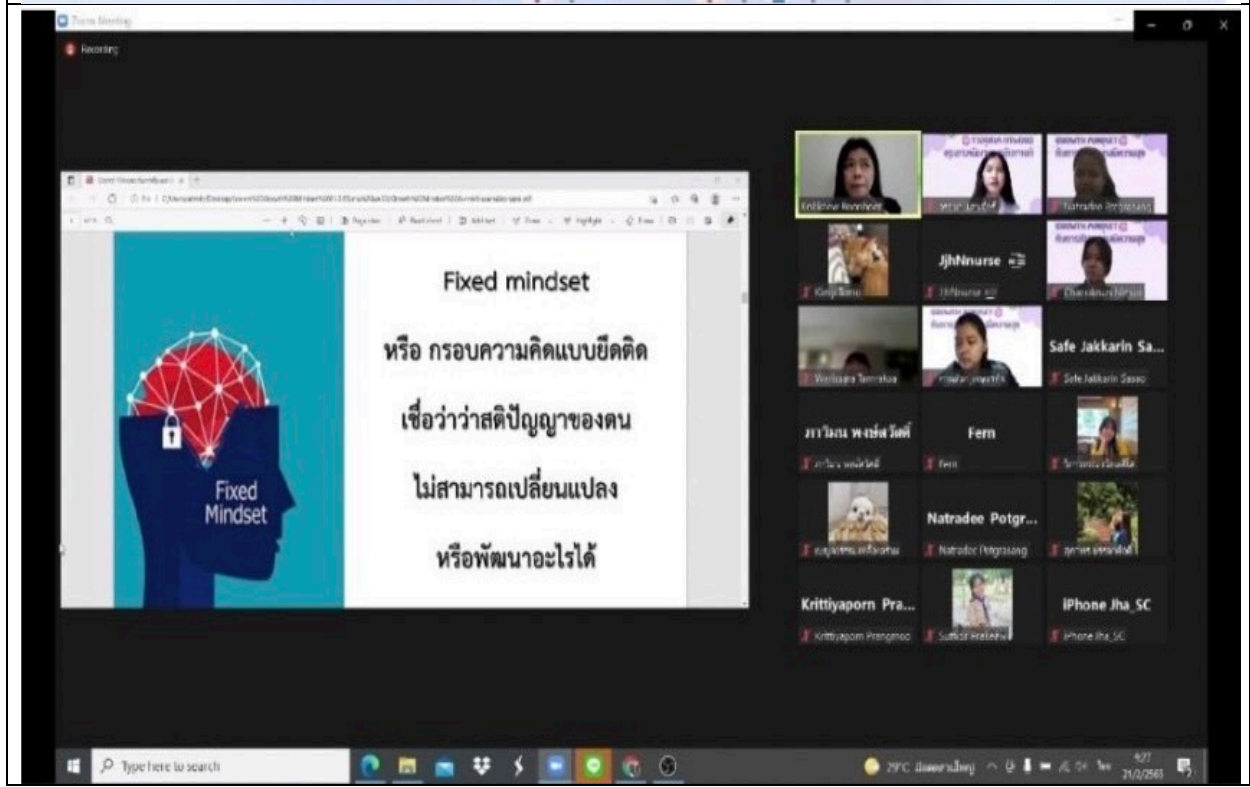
Zoom Meeting

Recording

Fixed Mindset

Fixed mindset

หรือ กรอบความคิดแบบยึดติด

เชื่อว่าว่าสติปัญญาของตน

ไม่สามารถเปลี่ยนแปลง

หรือพัฒนาอะไรได้

JjhNnurse

Safe Jakkarin Sa...

Safe Jakkarin Sasao

ภาวิมณ พงษ์ศวัสดิ์

Fern

Fern

Natradee Potgr...

Natradee Potgrasang

Krittiyaporn Pra...

Krittiyaporn Prangmoo

iPhone Jha_SC

iPhone Jha_SC

Type here to search

29°C

21/2/2565